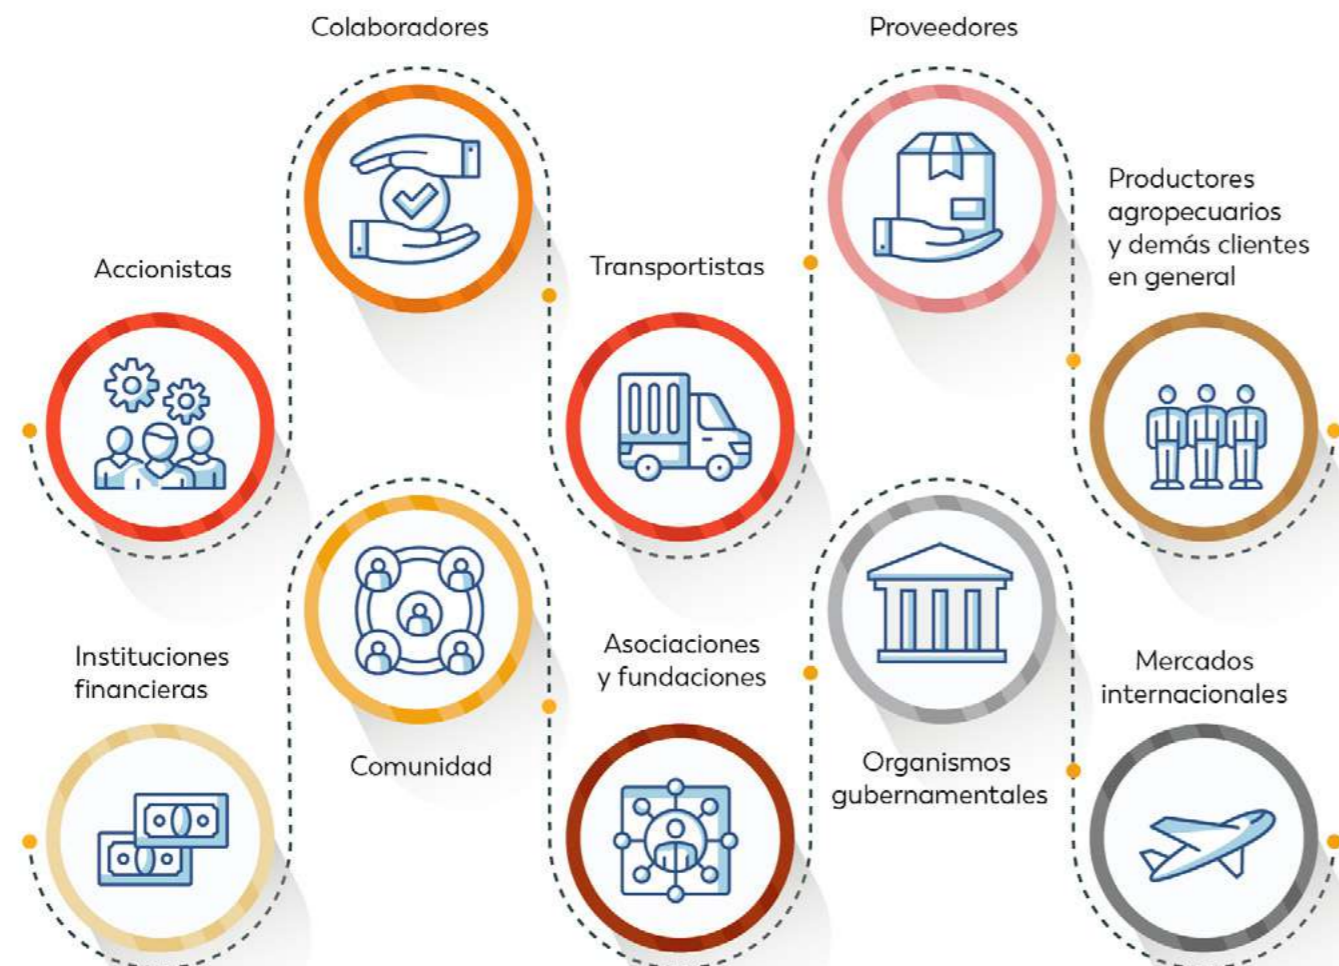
Colaboradores

Proveedores

Productores agropecuarios y demás clientes en general

Accionistas

Transportistas

Instituciones financieras

Comunidad

Asociaciones y fundaciones

Organismos gubernamentales

Mercados internacionales